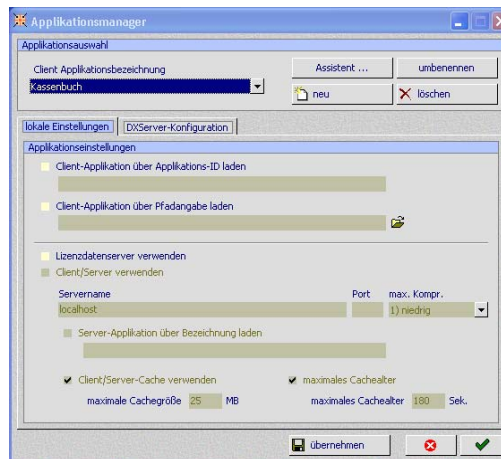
Applikationsmanager

Applikationsauswahl

Client Applikationsbezeichnung

Kassenbuch

Assistent ...

umbenennen

neu

löschen

lokale Einstellungen

DXServer-Konfiguration

Applikationseinstellungen

Client-Applikation über Applikations-ID laden

Client-Applikation über Pfadangabe laden

Lizenzdatenserver verwenden

Client/Server verwenden

Servername

Port

max. Kompr.

localhost

1) niedrig

Server-Applikation über Bezeichnung laden

Client/Server-Cache verwenden

maximales Cachealter

maximale Cachegröße 25 MB

maximales Cachealter 180 Sek.

übernehmen